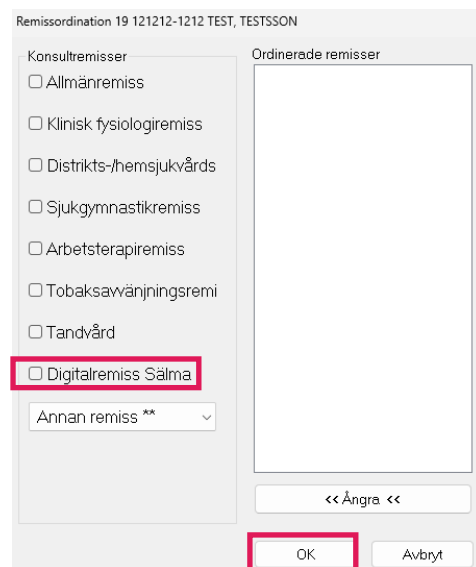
Remissordination 19 121212-1212 TEST, TESTSSON

Konsultremisser
☐ Allmänremiss
☐ Klinisk fysiologiremiss
☐ Distrikts-/hemsjukvårds
☐ Sjukgymnastikremiss
☐ Arbetsterapiremiss
☐ Tobaksavvänjningsremi
☐ Tandvård
☐ Digitalremiss Sälma
Annan remiss **

Ordinerade remisser

<< Ångra <<

OK
Avbryt